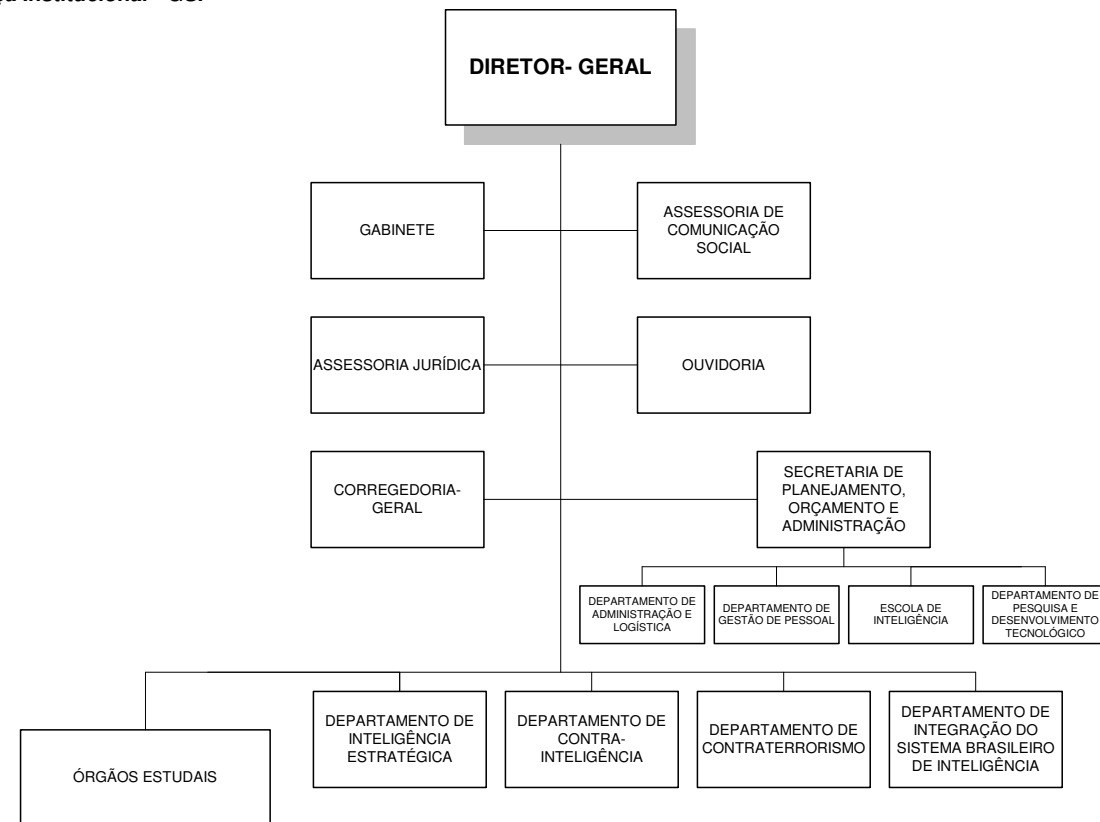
a Institucional - GSI

DIRETOR- GERAL

GABINETE

ASSESSORIA DE COMUNICAÇÃO SOCIAL

ASSESSORIA JURÍDICA

OUVIDORIA

CORREGEDORIA-GERAL

SECRETARIA DE PLANEJAMENTO, ORÇAMENTO E ADMINISTRAÇÃO

DEPARTAMENTO DE ADMINISTRAÇÃO E LOGÍSTICA

DEPARTAMENTO DE GESTÃO DE PESSOAL

ESCOLA DE INTELIGÊNCIA

DEPARTAMENTO DE PESQUISA E DESENVOLVIMENTO TECNOLÓGICO

ÓRGÃOS ESTUDAIS

DEPARTAMENTO DE INTELIGÊNCIA ESTRATÉGICA

DEPARTAMENTO DE CONTRA-INTELIGÊNCIA

DEPARTAMENTO DE CONTRATERRORISMO

DEPARTAMENTO DE INTEGRAÇÃO DO SISTEMA BRASILEIRO DE INTELIGÊNCIA